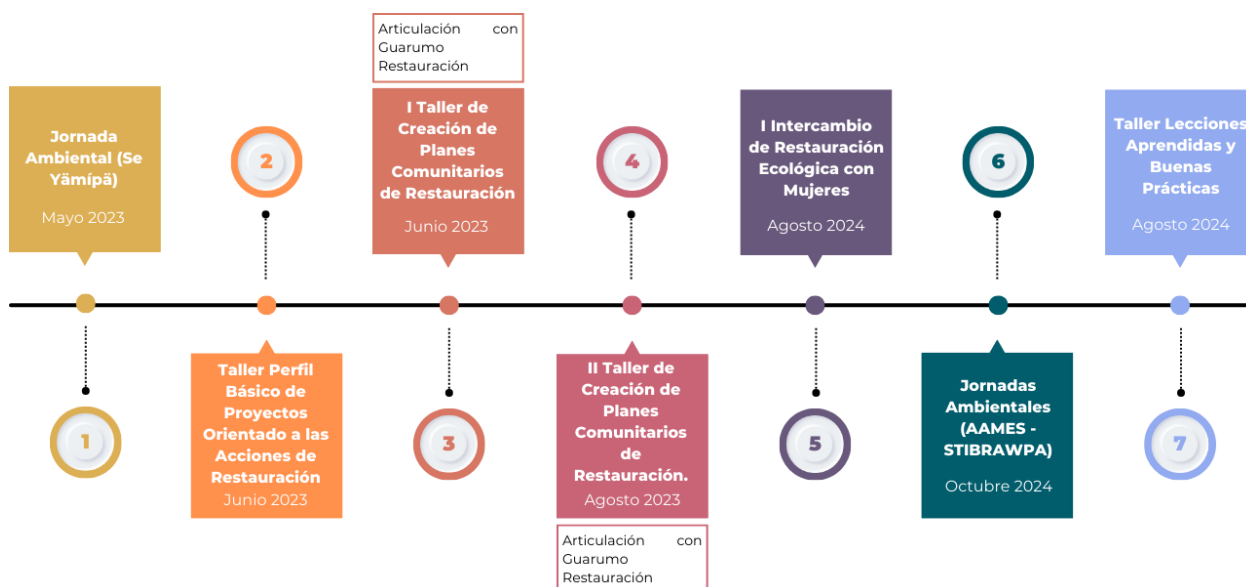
Jornada Ambiental (Se Yämípä)
Mayo 2023

1

2

Taller Perfil Básico de Proyectos Orientado a las Acciones de Restauración
Junio 2023

Articulación con Guarumo Restauración

I Taller de Creación de Planes Comunitarios de Restauración
Junio 2023

3

4

II Taller de Creación de Planes Comunitarios de Restauración.
Agosto 2023

Articulación con Guarumo Restauración

I Intercambio de Restauración Ecológica con Mujeres
Agosto 2024

5

6

Jornadas Ambientales (AAMES - STIBRAWPA)
Octubre 2024

Taller Lecciones Aprendidas y Buenas Prácticas
Agosto 2024

7